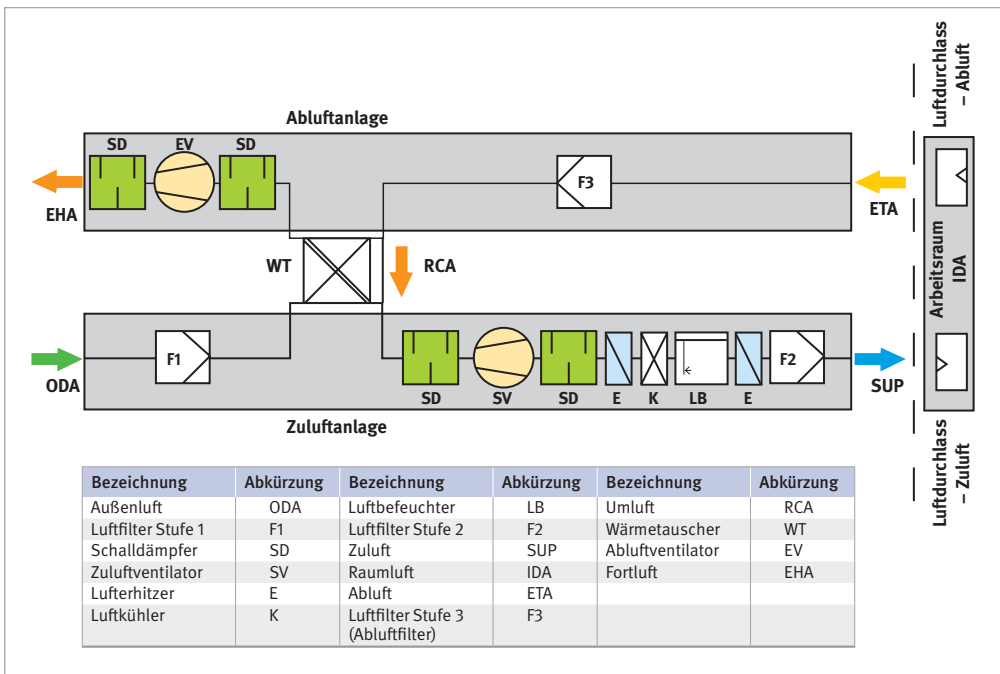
Abluftanlage

SD EV SD

F3

EHA

ETA

WT

RCA

F1

F2

ODA

SUP

SD SV SD E K LB E

Zuluftanlage

Luftdurchlass – Abluft

Arbeitsraum IDA

Luftdurchlass – Zuluft

| Bezeichnung | Abkürzung | Bezeichnung | Abkürzung | Bezeichnung | Abkürzung |
|---|---|---|---|---|---|
| Außenluft | ODA | Luftbefeuchter | LB | Umluft | RCA |
| Luftfilter Stufe 1 | F1 | Luftfilter Stufe 2 | F2 | Wärmetauscher | WT |
| Schalldämpfer | SD | Zuluft | SUP | Abluftventilator | EV |
| Zuluftventilator | SV | Raumluft | IDA | Fortluft | EHA |
| Lufterhitzer | E | Abluft | ETA | | |
| Luftkühler | K | Luftfilter Stufe 3 (Abluftfilter) | F3 | | |